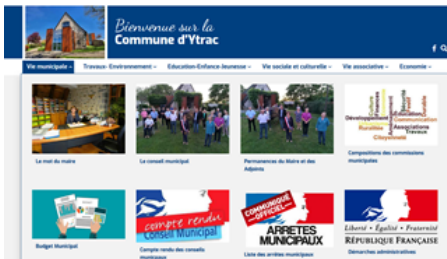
Bienvenue sur la
Commune d'Ytrac

Vie municipale ˅ Travaux- Environnement ˅ Education-Enfance-Jeunesse ˅ Vie sociale et culturelle ˅ Vie associative ˅ Economie ˅

Le mot du maire

Le conseil municipal

Permanences du Maire et des Adjoints

Développement Communication Ruralités Associations Travaux Citoyenneté

Compositions des commissions municipales

Budget Municipal

compte rendu Conseil Municipal

Compte rendu des conseils municipaux

COMMUNIQUÉ OFFICIEL ARRETES MUNICIPAUX

Liste des arrêtés municipaux

Liberté • Égalité • Fraternité
RÉPUBLIQUE FRANÇAISE

Démarches administratives